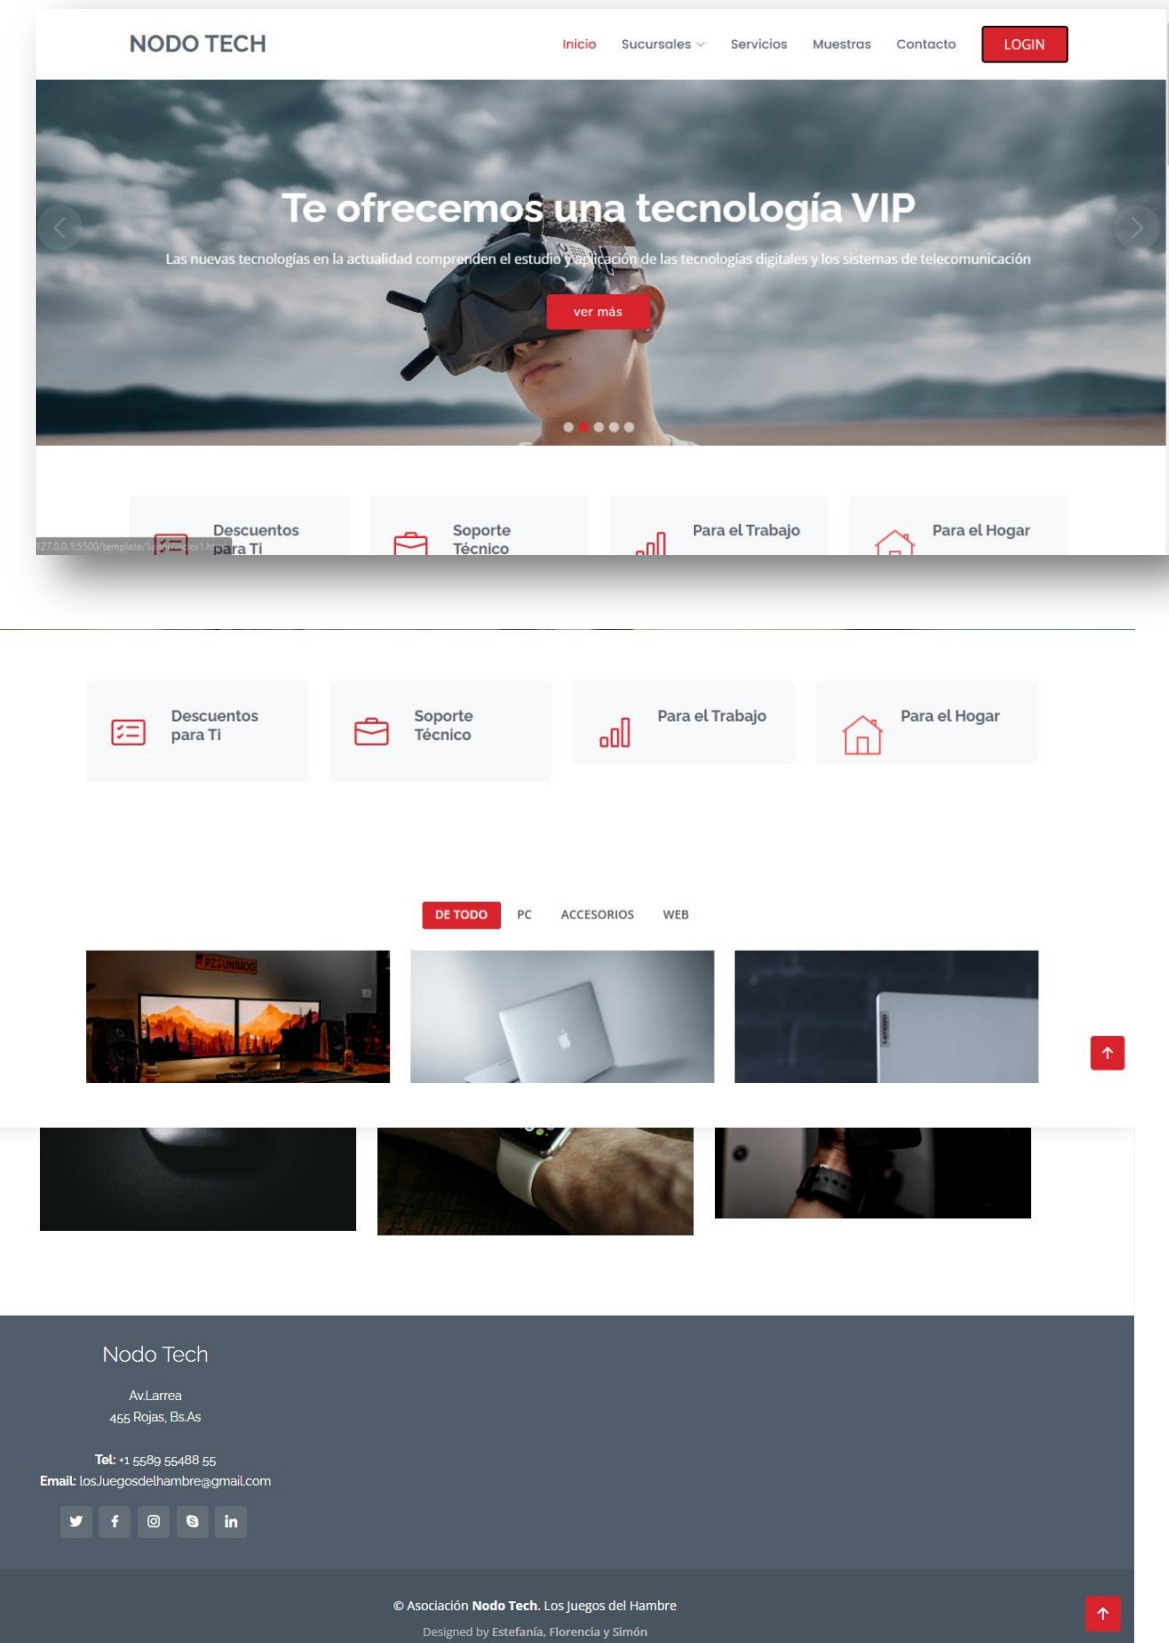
NODO TECH

Inicio Sucursales Servicios Muestras Contacto LOGIN

Te ofrecemos una tecnología VIP

Las nuevas tecnologías en la actualidad comprenden el estudio y aplicación de las tecnologías digitales y los sistemas de telecomunicación

ver más

Descuentos para Ti
Soporte Técnico
Para el Trabajo
Para el Hogar

127.0.0.1:5500/template/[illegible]

Descuentos para Ti
Soporte Técnico
Para el Trabajo
Para el Hogar

DE TODO PC ACCESORIOS WEB

Nodo Tech

Av.Larrea
455 Rojas, Bs.As

Tel: +1 5589 55488 55
Email: losJuegosdelhambre@gmail.com

© Asociación Nodo Tech. Los Juegos del Hambre
Designed by Estefanía, Florencia y Simón